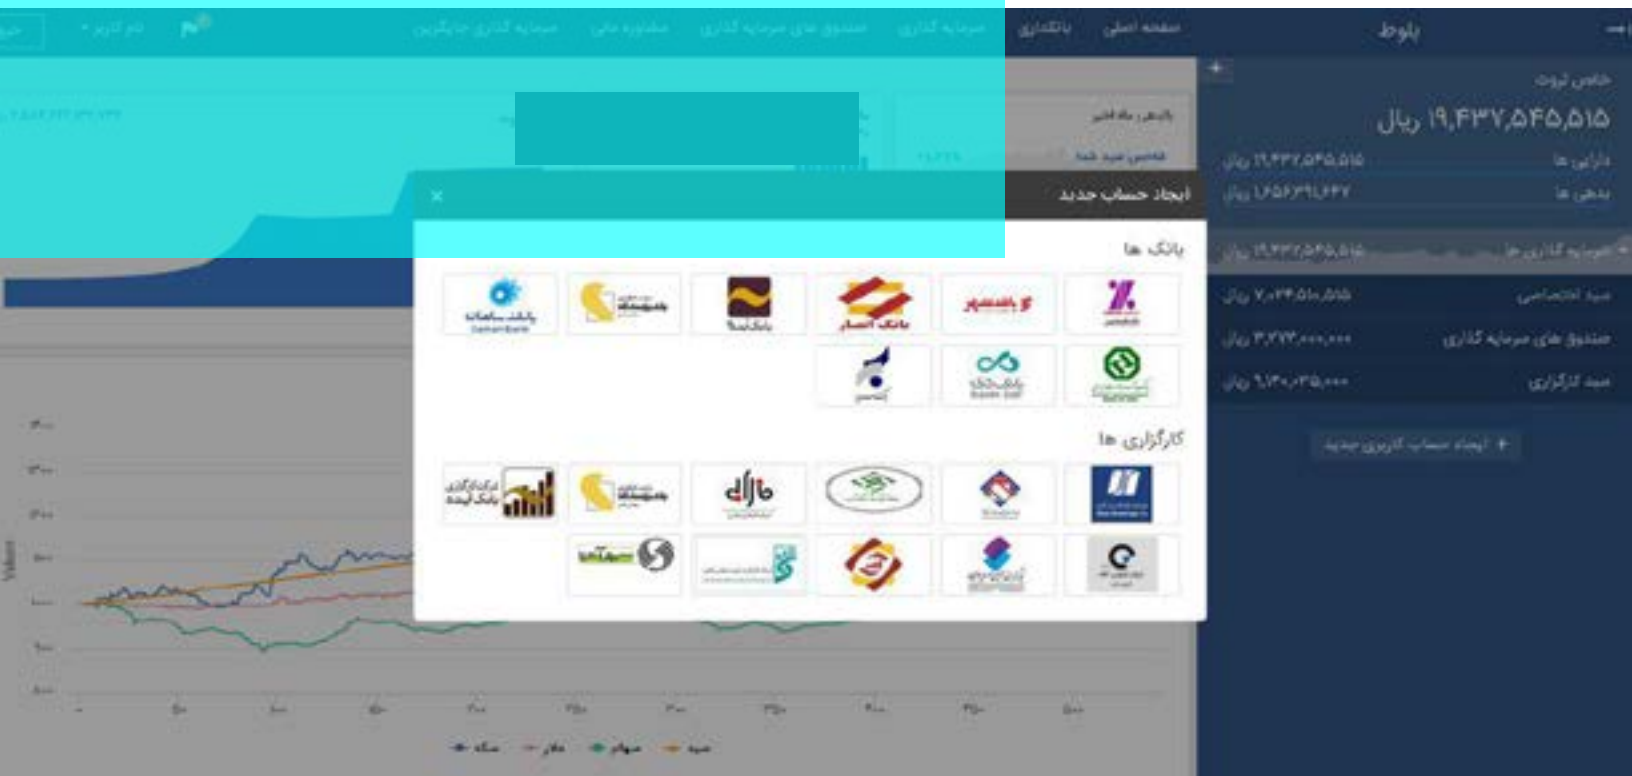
پلوط

صفحه اصلی بانکداری سرمایه گذاری صندوق های سرمایه گذاری مشاوره مالی سرمایه گذاری جایگزین

خالص ثروت

۱۹,۴۳۷,۵۴۵,۵۱۵ ریال

دارایی ها ۱۹,۴۳۷,۵۴۵,۵۱۵ ریال

بدهی ها ۱,۶۵۶,۳۹۱,۶۴۷ ریال

سرمایه گذاری ها ۱۹,۴۳۷,۵۴۵,۵۱۵ ریال

سبد اختصاصی ۷,۰۴۴,۵۱۰,۵۱۵ ریال

صندوق های سرمایه گذاری ۳,۷۷۳,۰۰۰,۰۰۰ ریال

سبد کارگزاری ۶,۱۳۰,۰۳۵,۰۰۰ ریال

+ ایجاد حساب کاربری جدید

ایجاد حساب جدید ×

بانک ها

بانک انصار

بانک سامان

کارگزاری ها

شرکت کارگزاری بانک آینده

Values

سکه دلار سهام سپرده